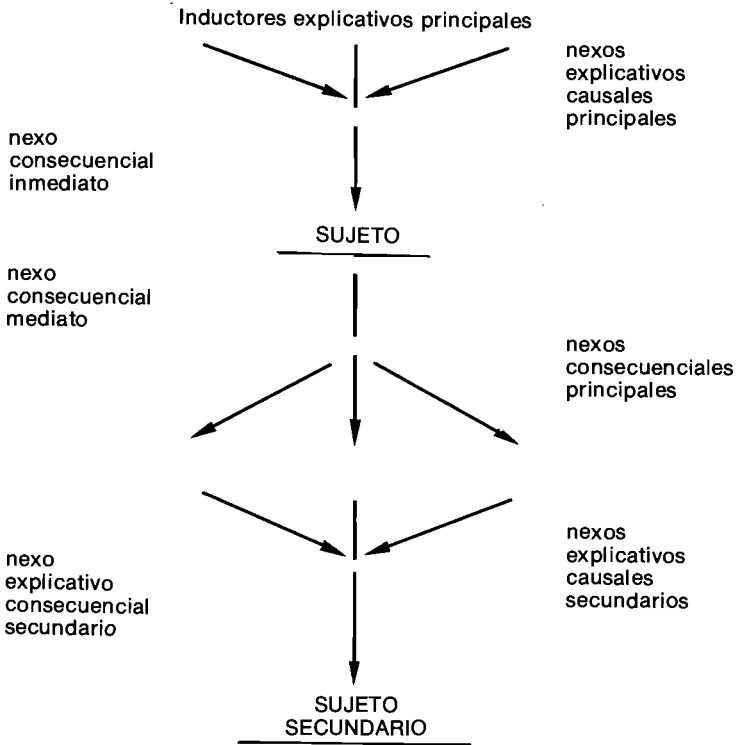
Inductores explicativos principales

nexos explicativos causales principales

nexo consecuencial inmediato

SUJETO

nexo consecuencial mediato

nexos consecuenciales principales

nexos explicativos causales secundarios

nexo explicativo consecuencial secundario

SUJETO SECUNDARIO